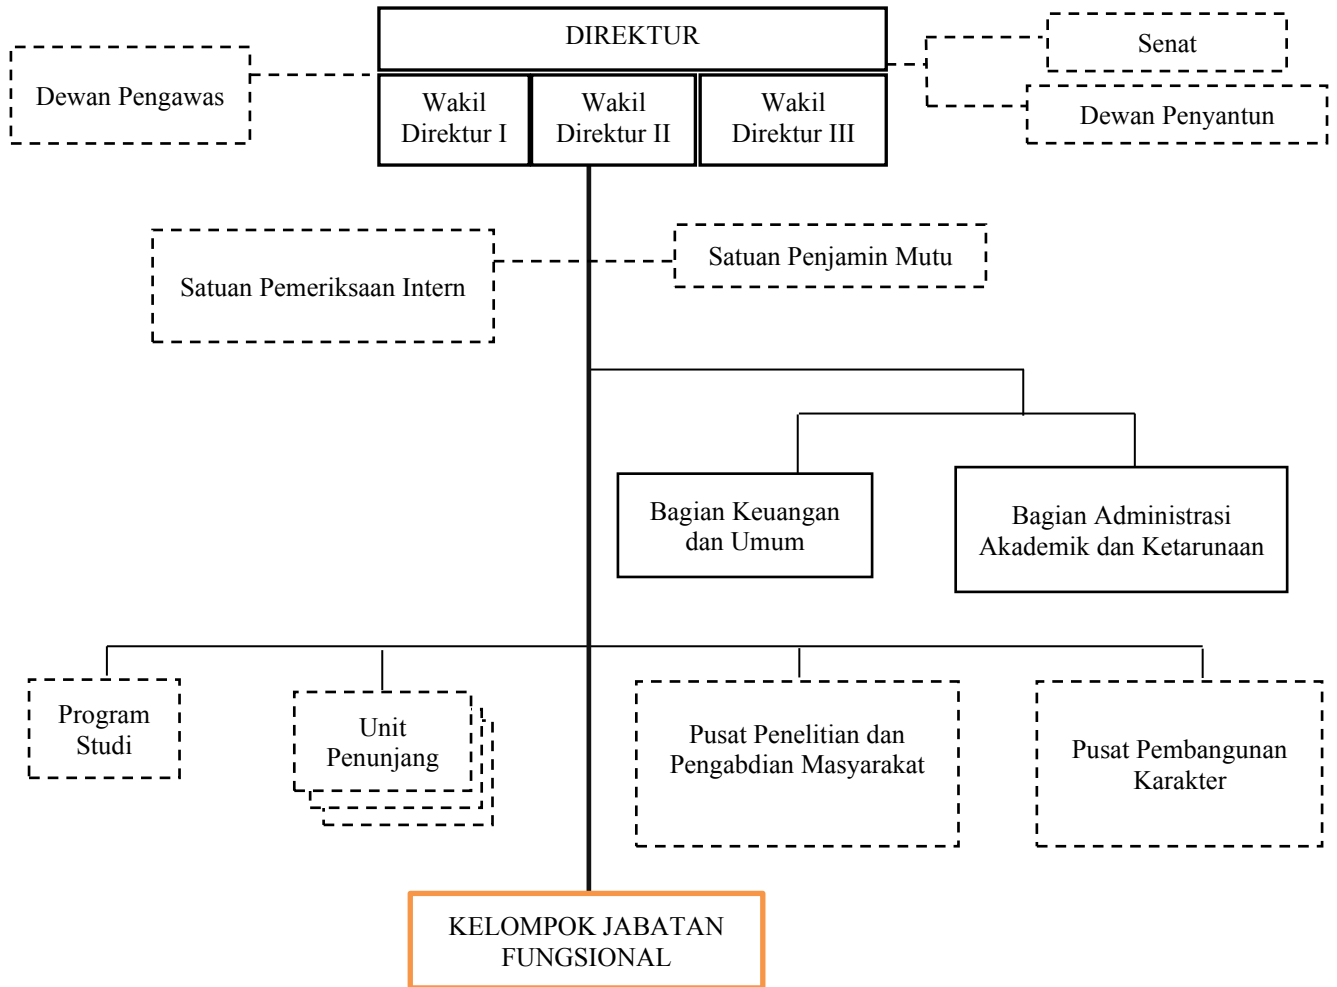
DIREKTUR

Dewan Pengawas

Wakil Direktur I

Wakil Direktur II

Wakil Direktur III

Senat

Dewan Penyantun

Satuan Pemeriksaan Intern

Satuan Penjamin Mutu

Bagian Keuangan dan Umum

Bagian Administrasi Akademik dan Ketarunaan

Program Studi

Unit Penunjang

Pusat Penelitian dan Pengabdian Masyarakat

Pusat Pembangunan Karakter

KELOMPOK JABATAN FUNGSIONAL